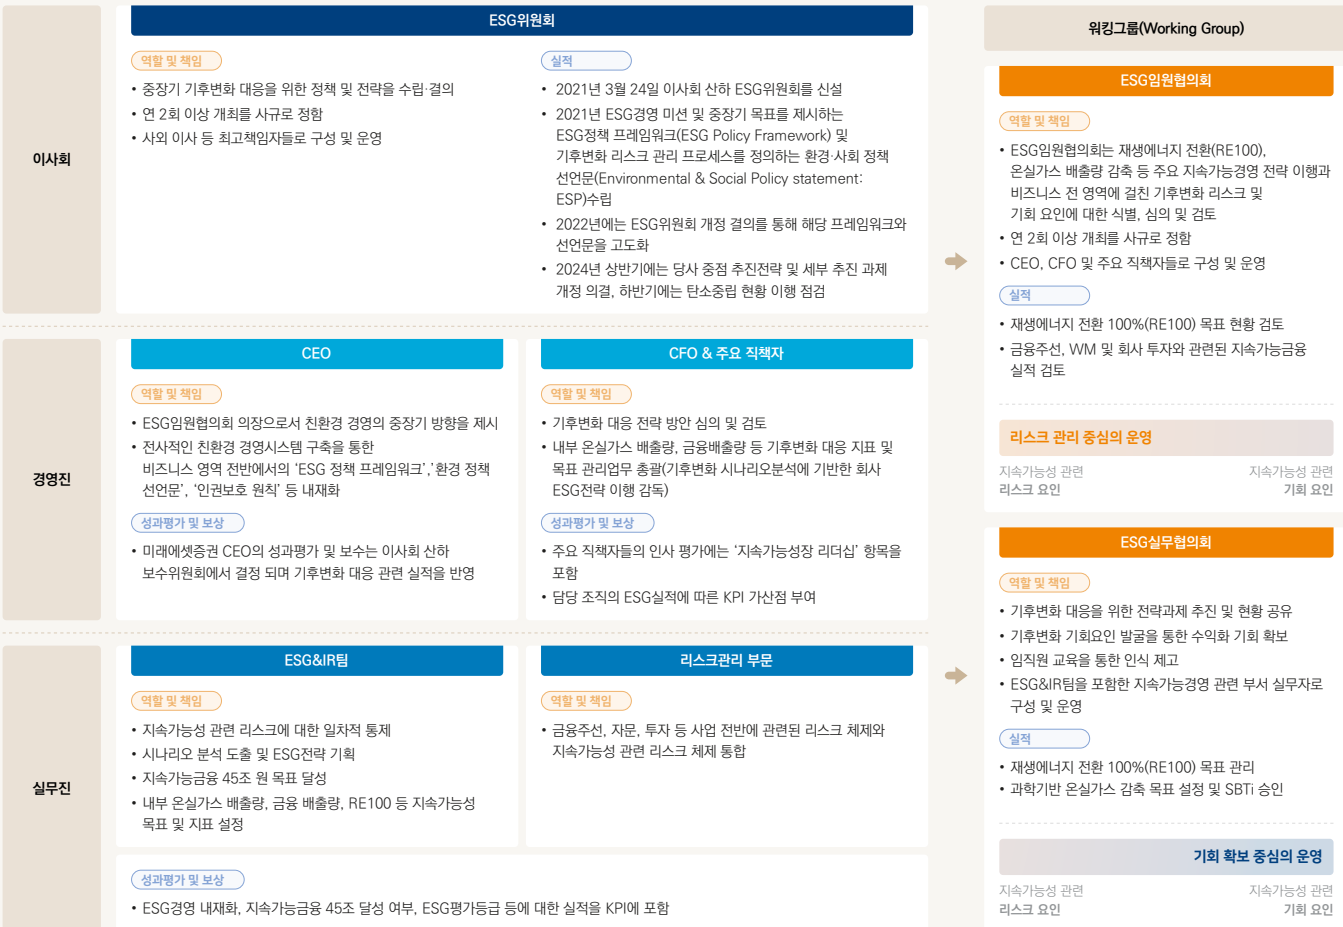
이사회

ESG위원회

역할 및 책임

• 중장기 기후변화 대응을 위한 정책 및 전략을 수립·결의
• 연 2회 이상 개최를 사규로 정함
• 사외 이사 등 최고책임자들로 구성 및 운영

실적

• 2021년 3월 24일 이사회 산하 ESG위원회를 신설
• 2021년 ESG경영 미션 및 중장기 목표를 제시하는 ESG정책 프레임워크(ESG Policy Framework) 및 기후변화 리스크 관리 프로세스를 정의하는 환경·사회 정책 선언문(Environmental & Social Policy statement: ESP)수립
• 2022년에는 ESG위원회 개정 결의를 통해 해당 프레임워크와 선언문을 고도화
• 2024년 상반기에는 당사 중점 추진전략 및 세부 추진 과제 개정 의결, 하반기에는 탄소중립 현황 이행 점검

경영진

CEO

역할 및 책임

• ESG임원협의회 의장으로서 친환경 경영의 중장기 방향을 제시
• 전사적인 친환경 경영시스템 구축을 통한 비즈니스 영역 전반에서의 'ESG 정책 프레임워크','환경 정책 선언문', '인권보호 원칙' 등 내재화

성과평가 및 보상

• 미래에셋증권 CEO의 성과평가 및 보수는 이사회 산하 보수위원회에서 결정 되며 기후변화 대응 관련 실적을 반영

CFO & 주요 직책자

역할 및 책임

• 기후변화 대응 전략 방안 심의 및 검토
• 내부 온실가스 배출량, 금융배출량 등 기후변화 대응 지표 및 목표 관리업무 총괄(기후변화 시나리오분석에 기반한 회사 ESG전략 이행 감독)

성과평가 및 보상

• 주요 직책자들의 인사 평가에는 '지속가능성장 리더십' 항목을 포함
• 담당 조직의 ESG실적에 따른 KPI 가산점 부여

실무진

ESG&IR팀

역할 및 책임

• 지속가능성 관련 리스크에 대한 일차적 통제
• 시나리오 분석 도출 및 ESG전략 기획
• 지속가능금융 45조 원 목표 달성
• 내부 온실가스 배출량, 금융 배출량, RE100 등 지속가능성 목표 및 지표 설정

리스크관리 부문

역할 및 책임

• 금융주선, 자문, 투자 등 사업 전반에 관련된 리스크 체제와 지속가능성 관련 리스크 체제 통합

성과평가 및 보상

• ESG경영 내재화, 지속가능금융 45조 달성 여부, ESG평가등급 등에 대한 실적을 KPI에 포함

워킹그룹(Working Group)

ESG임원협의회

역할 및 책임

• ESG임원협의회는 재생에너지 전환(RE100), 온실가스 배출량 감축 등 주요 지속가능경영 전략 이행과 비즈니스 전 영역에 걸친 기후변화 리스크 및 기회 요인에 대한 식별, 심의 및 검토
• 연 2회 이상 개최를 사규로 정함
• CEO, CFO 및 주요 직책자들로 구성 및 운영

실적

• 재생에너지 전환 100%(RE100) 목표 현황 검토
• 금융주선, WM 및 회사 투자와 관련된 지속가능금융 실적 검토

리스크 관리 중심의 운영

지속가능성 관련 리스크 요인

지속가능성 관련 기회 요인

ESG실무협의회

역할 및 책임

• 기후변화 대응을 위한 전략과제 추진 및 현황 공유
• 기후변화 기회요인 발굴을 통한 수익화 기회 확보
• 임직원 교육을 통한 인식 제고
• ESG&IR팀을 포함한 지속가능경영 관련 부서 실무자로 구성 및 운영

실적

• 재생에너지 전환 100%(RE100) 목표 관리
• 과학기반 온실가스 감축 목표 설정 및 SBTi 승인

기회 확보 중심의 운영

지속가능성 관련 리스크 요인

지속가능성 관련 기회 요인